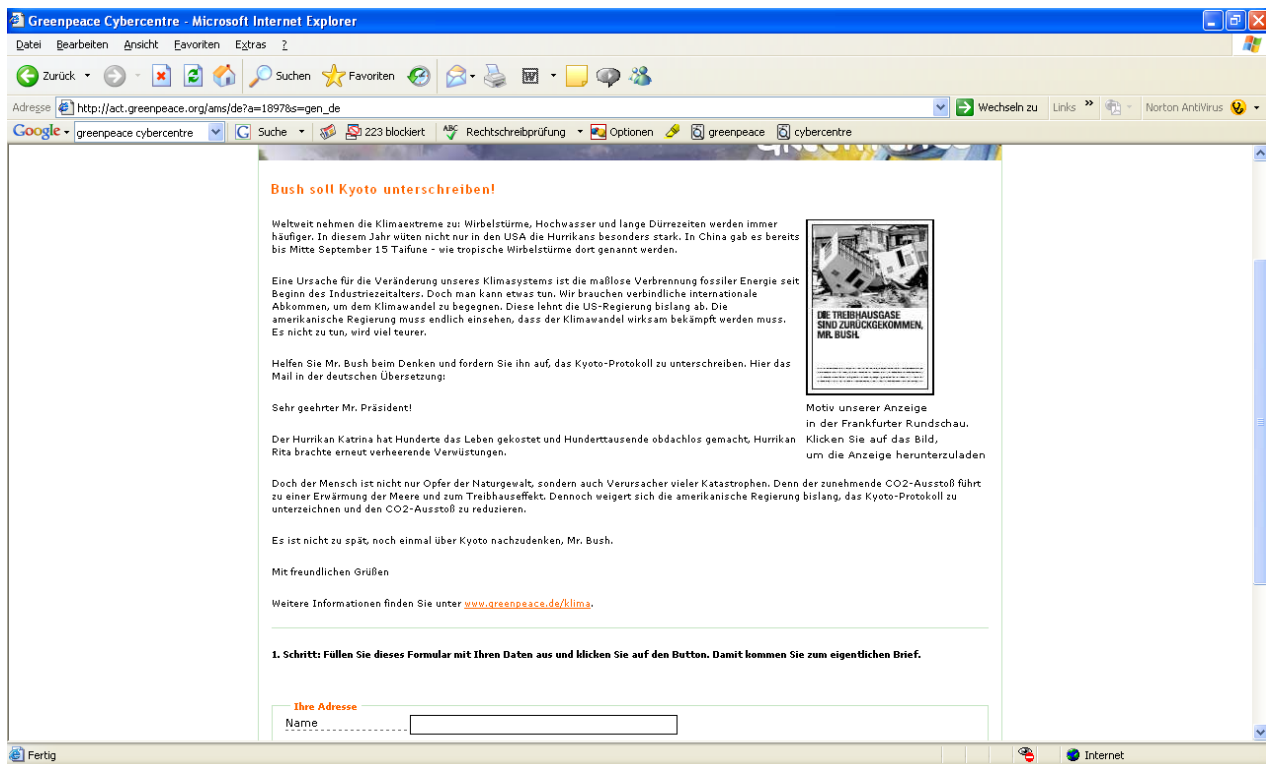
Greenpeace Cybercentre - Microsoft Internet Explorer

Datei Bearbeiten Ansicht Favoriten Extras ?

Zurück Suchen Favoriten

Adresse http://act.greenpeace.org/ams/de?a=1897&s=gen_de Wechseln zu Links » Norton AntiVirus

Google greenpeace cybercentre Suche 223 blockiert Rechtschreibprüfung Optionen greenpeace cybercentre

Bush soll Kyoto unterschreiben!

Weltweit nehmen die Klimaextreme zu: Wirbelstürme, Hochwasser und lange Dürrezeiten werden immer häufiger. In diesem Jahr wüten nicht nur in den USA die Hurrikans besonders stark. In China gab es bereits bis Mitte September 15 Taifune - wie tropische Wirbelstürme dort genannt werden.

Eine Ursache für die Veränderung unseres Klimasystems ist die maßlose Verbrennung fossiler Energie seit Beginn des Industriezeitalters. Doch man kann etwas tun. Wir brauchen verbindliche internationale Abkommen, um dem Klimawandel zu begegnen. Diese lehnt die US-Regierung bislang ab. Die amerikanische Regierung muss endlich einsehen, dass der Klimawandel wirksam bekämpft werden muss. Es nicht zu tun, wird viel teurer.

Helfen Sie Mr. Bush beim Denken und fordern Sie ihn auf, das Kyoto-Protokoll zu unterschreiben. Hier das Mail in der deutschen Übersetzung:

DIE TREIBHAUSGASE SIND ZURÜCKGEKOMMEN, MR. BUSH.

Motiv unserer Anzeige in der Frankfurter Rundschau. Klicken Sie auf das Bild, um die Anzeige herunterzuladen

Sehr geehrter Mr. Präsident!

Der Hurrikan Katrina hat Hunderte das Leben gekostet und Hunderttausende obdachlos gemacht, Hurrikan Rita brachte erneut verheerende Verwüstungen.

Doch der Mensch ist nicht nur Opfer der Naturgewalt, sondern auch Verursacher vieler Katastrophen. Denn der zunehmende CO2-Ausstoß führt zu einer Erwärmung der Meere und zum Treibhauseffekt. Dennoch weigert sich die amerikanische Regierung bislang, das Kyoto-Protokoll zu unterzeichnen und den CO2-Ausstoß zu reduzieren.

Es ist nicht zu spät, noch einmal über Kyoto nachzudenken, Mr. Bush.

Mit freundlichen Grüßen

Weitere Informationen finden Sie unter www.greenpeace.de/klima.

1. Schritt: Füllen Sie dieses Formular mit Ihren Daten aus und klicken Sie auf den Button. Damit kommen Sie zum eigentlichen Brief.

Ihre Adresse
Name

Fertig Internet